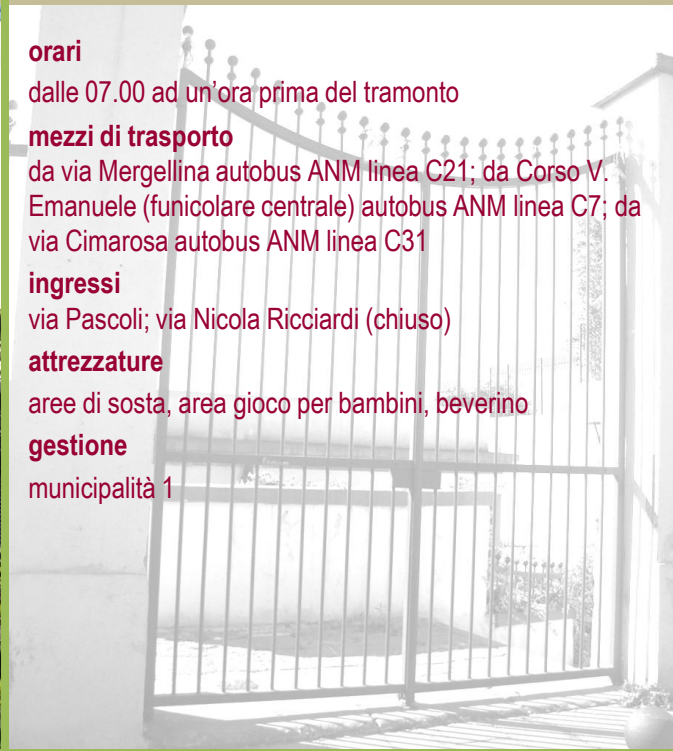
orari
dalle 07.00 ad un'ora prima del tramonto

mezzi di trasporto
da via Mergellina autobus ANM linea C21; da Corso V. Emanuele (funicolare centrale) autobus ANM linea C7; da via Cimarosa autobus ANM linea C31

ingressi
via Pascoli; via Nicola Ricciardi (chiuso)

attrezzature
aree di sosta, area gioco per bambini, beverino

gestione
municipalità 1